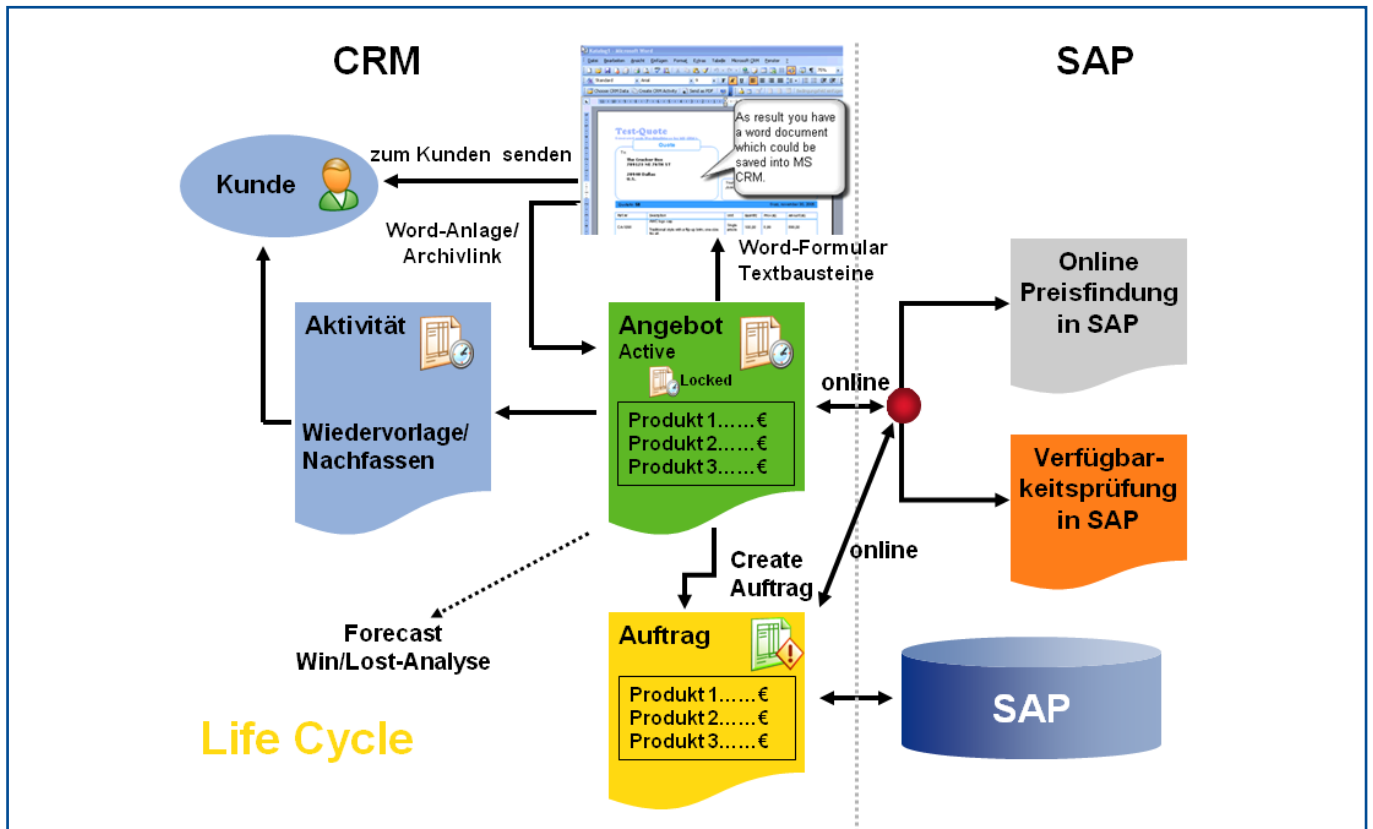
CRM

SAP

Test-Quote

Quote

As result you have a word document which could be saved into MS CRM.

Kunde

zum Kunden senden

Word-Anlage/ Archivlink

Word-Formular Textbausteine

Online Preisfindung in SAP

Aktivität

Wiedervorlage/ Nachfassen

Angebot
Active

Locked

Produkt 1……€
Produkt 2……€
Produkt 3……€

online

Verfügbarkeitsprüfung in SAP

Create Auftrag

online

Forecast Win/Lost-Analyse

Auftrag

Produkt 1……€
Produkt 2……€
Produkt 3……€

SAP

Life Cycle